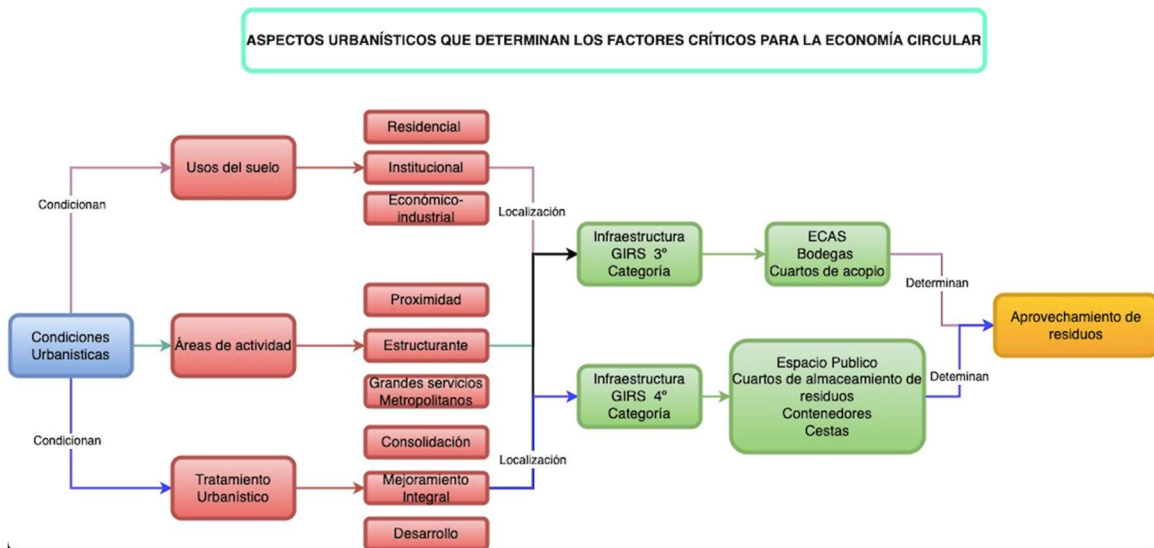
ASPECTOS URBANÍSTICOS QUE DETERMINAN LOS FACTORES CRÍTICOS PARA LA ECONOMÍA CIRCULAR

Condiciones Urbanísticas

Condicionan

Usos del suelo

Residencial

Institucional

Económico-industrial

Áreas de actividad

Proximidad

Estructurante

Grandes servicios Metropolitanos

Condicionan

Tratamiento Urbanístico

Consolidación

Mejoramiento Integral

Desarrollo

Localización

Localización

Infraestructura GIRS 3° Categoría

ECAS
Bodegas
Cuartos de acopio

Infraestructura GIRS 4° Categoría

Espacio Publico
Cuartos de almaceamiento de residuos
Contenedores
Cestas

Determinan

Deteminan

Aprovechamiento de residuos